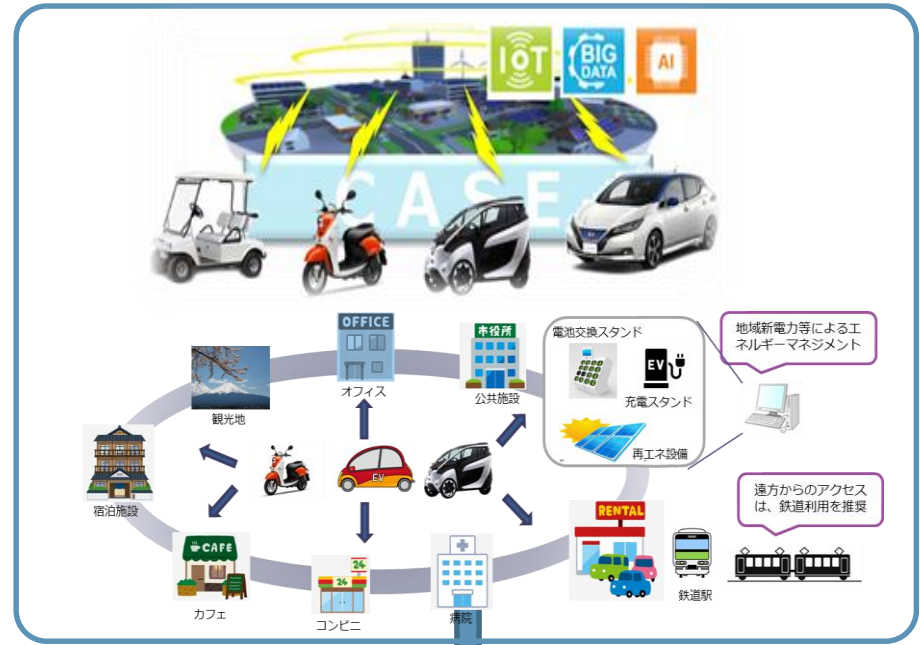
IOT

BIG DATA

AI

CASE

OFFICE

オフィス

市役所

公共施設

電池交換スタンド

EV

充電スタンド

再エネ設備

地域新電力等によるエネルギーマネジメント

観光地

宿泊施設

EV

CAFE

カフェ

24

コンビニ

病院

RENTAL

鉄道駅

遠方からのアクセスは、鉄道利用を推奨